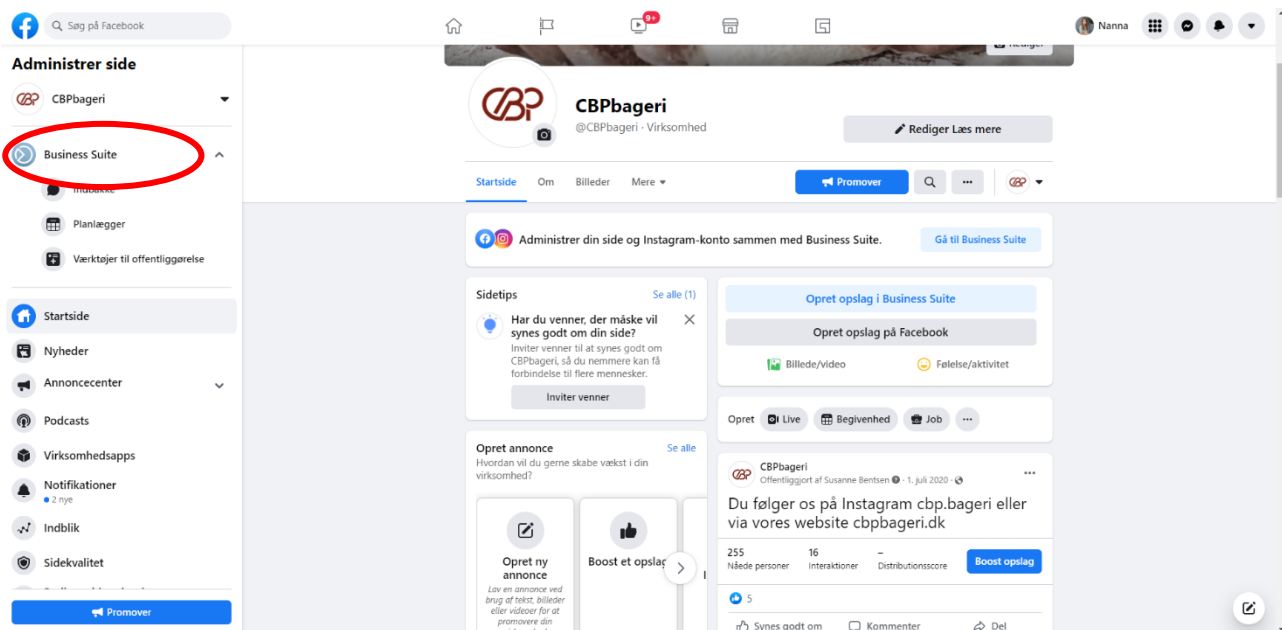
Søg på Facebook

9+

Nanna

Administrer side

CBPbageri

Business Suite

Indbakke

Planlægger

Værktøjer til offentliggørelse

Startside

Nyheder

Annoncecenter

Podcasts

Virksomhedsapps

Notifikationer
2 nye

Indblik

Sidekvalitet

Promover

Rediger

CBPbageri
@CBPbageri · Virksomhed

Rediger Læs mere

Startside Om Billeder Mere

Promover

Administrer din side og Instagram-konto sammen med Business Suite.

Gå til Business Suite

Sidetips
Se alle (1)

Har du venner, der måske vil synes godt om din side?

Inviter venner til at synes godt om CBPbageri, så du nemmere kan få forbindelse til flere mennesker.

Inviter venner

Opret annonce
Se alle
Hvordan vil du gerne skabe vækst i din virksomhed?

Opret ny annonce
Lav en annonce ved brug af tekst, billeder eller videoer for at promovere din

Boost et opslag

Opret opslag i Business Suite

Opret opslag på Facebook

Billede/video

Følelse/aktivitet

Opret Live Begivenhed Job

CBPbageri
Offentliggjort af Susanne Bentsen · 1. juli 2020 ·

Du følger os på Instagram cbp.bageri eller via vores website cbpbageri.dk

255
Nåede personer

16
Interaktioner

–
Distributionsscore

Boost opslag

5

Synes godt om

Kommenter

Del